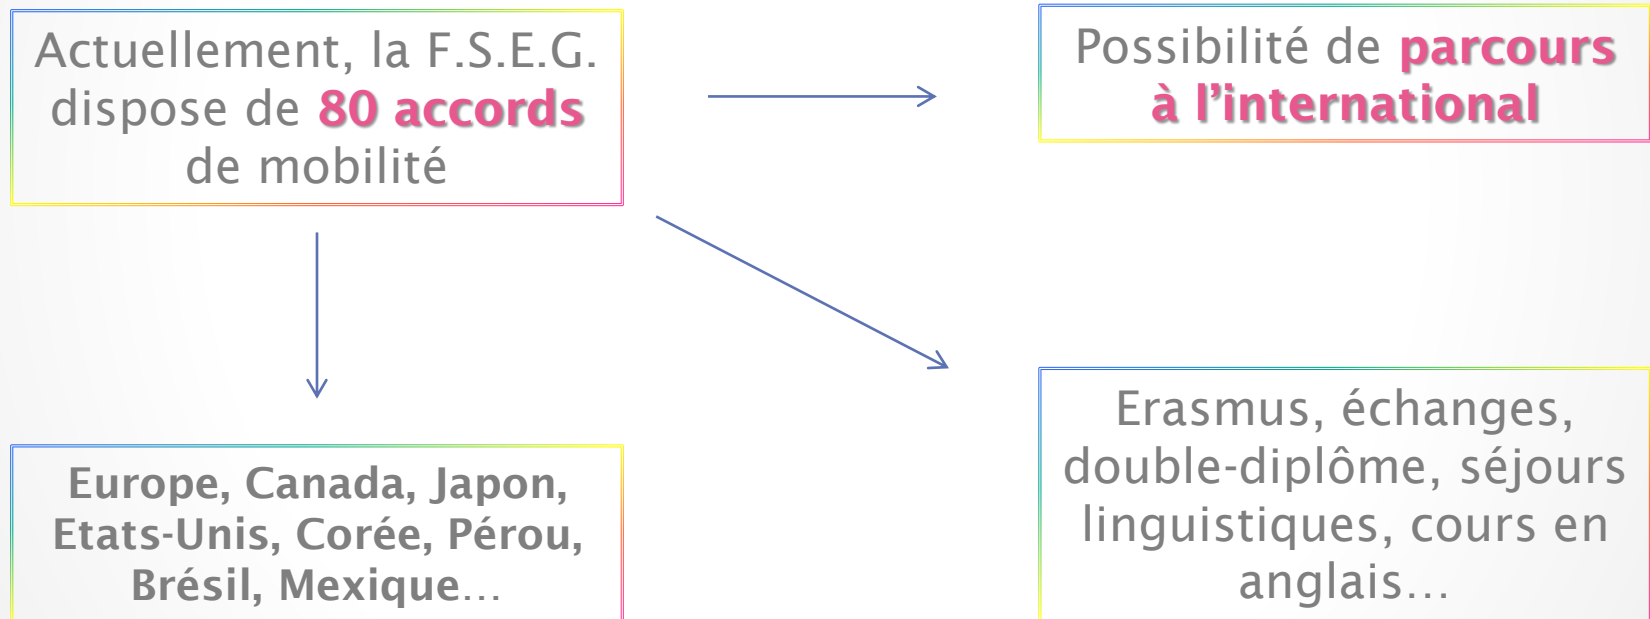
Actuellement, la F.S.E.G. dispose de 80 accords de mobilité

Possibilité de parcours à l'international

Europe, Canada, Japon, Etats-Unis, Corée, Pérou, Brésil, Mexique…

Erasmus, échanges, double-diplôme, séjours linguistiques, cours en anglais…